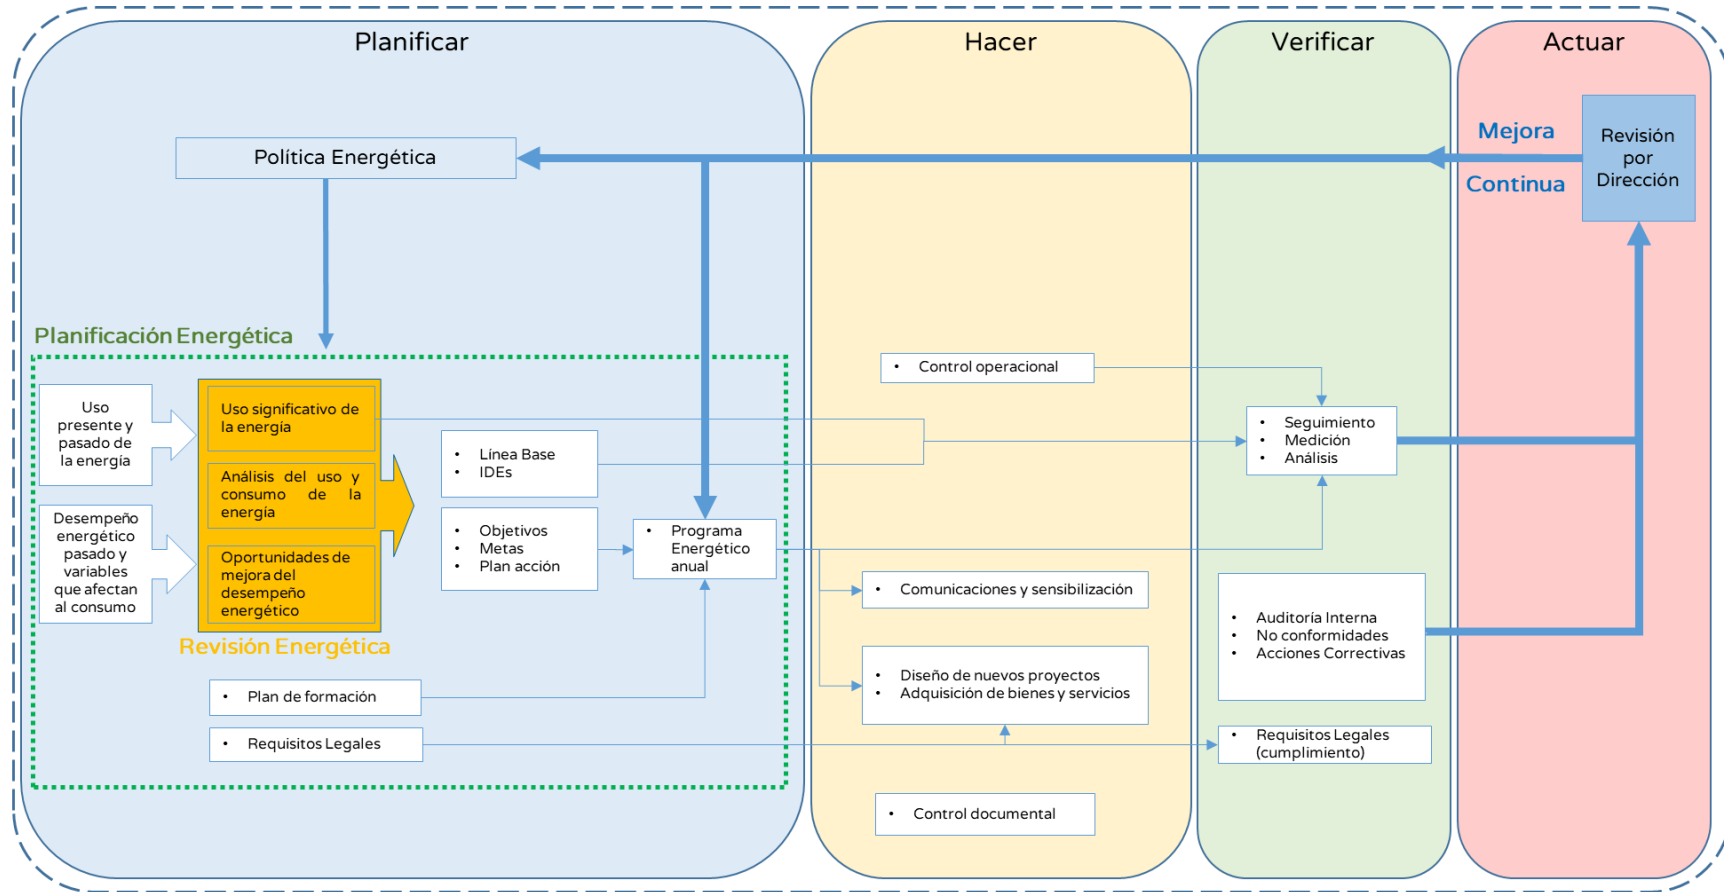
Planificar

Hacer

Verificar

Actuar

Mejora

Continua

Revisión por Dirección

Política Energética

Planificación Energética

Uso presente y pasado de la energía

Desempeño energético pasado y variables que afectan al consumo

Uso significativo de la energía

Análisis del uso y consumo de la energía

Oportunidades de mejora del desempeño energético

Revisión Energética

- Línea Base
- IDEs

- Objetivos
- Metas
- Plan acción

- Programa Energético anual

- Plan de formación

- Requisitos Legales

- Control operacional

- Comunicaciones y sensibilización

- Diseño de nuevos proyectos
- Adquisición de bienes y servicios

- Control documental

- Seguimiento
- Medición
- Análisis

- Auditoría Interna
- No conformidades
- Acciones Correctivas

- Requisitos Legales (cumplimiento)